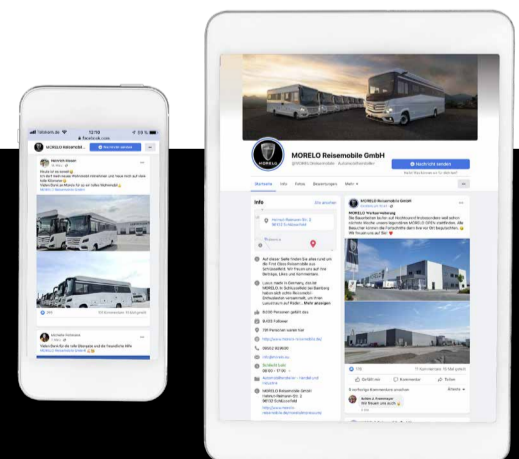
Telekom.de 12:10 89 %
facebook.com
MORELO Reisemob...
Nachricht senden
Heinrich Mayer
Morelo ist es wert!
Ich darf bald meine Wohnmobil mitnehmen und freue mich auf eine tolle Kleinreise
Vielen Dank an Morelo für so ein tolles Wohnmobil
MORELO Reisemobile GmbH
Michelle Heinemann
Vielen Dank für die tolle Übergabe und die freundliche Hilfe
MORELO Reisemobile GmbH

MORELO Reisemobile GmbH
@MORELO Reisemobile · Autohersteller
Nachricht senden
Startseite
Info
Fotos
Bewertungen
Mehr
Info
Alle ansehen
MORELO Reisemobile GmbH
MORELO Werkseröffnung
Die Baustellen lichten sich und Nordbayerns...
MORELO OPEN
Auf dieser Seite finden Sie alles rund um die First Class Reisemobile aus Schlüsselfeld.
Luxus made in Germany. Reisemobil MORELO in Schlüsselfeld bei Bamberg
8.000 Follower
09552 9298-00
MORELO Reisemobile GmbH
Gefällt mir
Kommentieren
Teilen